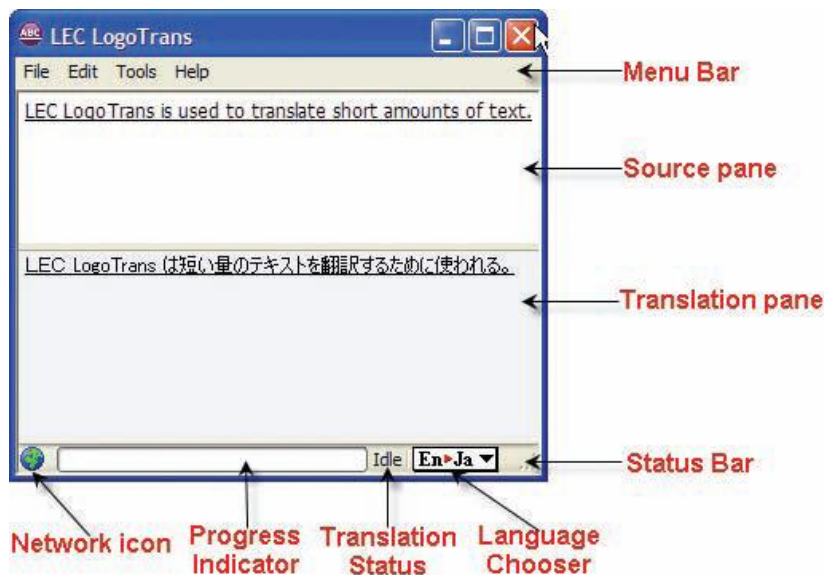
ABC LEC LogoTrans

File Edit Tools Help

LEC LogoTrans is used to translate short amounts of text.

LEC LogoTrans は短い量のテキストを翻訳するために使われる。

Idle En▸Ja

Menu Bar

Source pane

Translation pane

Status Bar

Network icon

Progress Indicator

Translation Status

Language Chooser